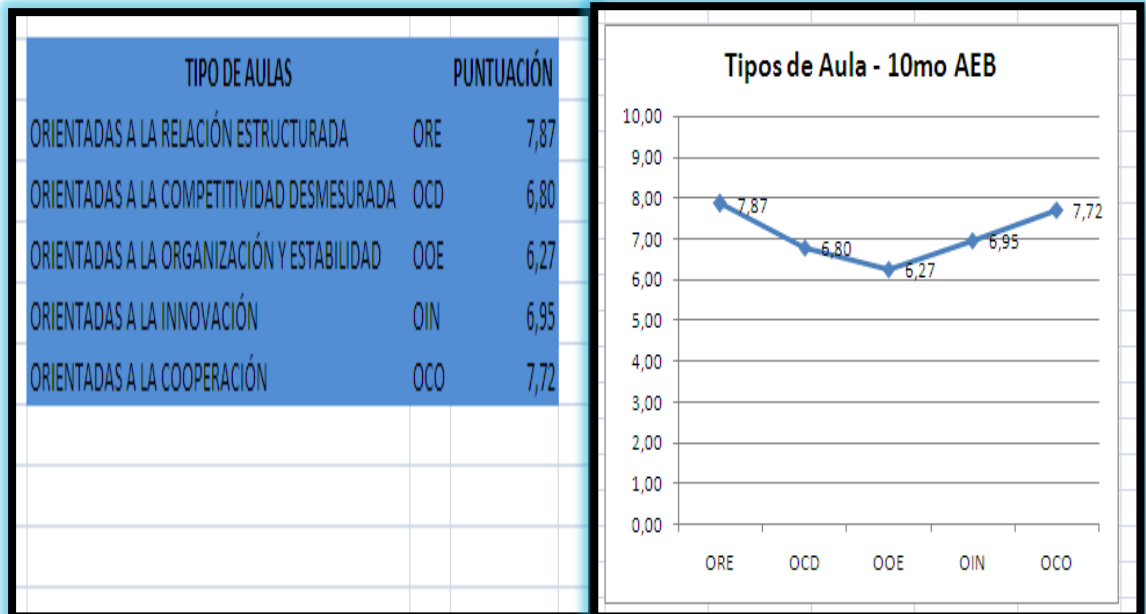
| TIPO DE AULAS | | PUNTUACIÓN |
|---|---|---|
| ORIENTADAS A LA RELACIÓN ESTRUCTURADA | ORE | 7,87 |
| ORIENTADAS A LA COMPETITIVIDAD DESMESURADA | OCD | 6,80 |
| ORIENTADAS A LA ORGANIZACIÓN Y ESTABILIDAD | OOE | 6,27 |
| ORIENTADAS A LA INNOVACIÓN | OIN | 6,95 |
| ORIENTADAS A LA COOPERACIÓN | OCO | 7,72 |

Tipos de Aula - 10mo AEB

10,00
9,00
8,00
7,00
6,00
5,00
4,00
3,00
2,00
1,00
0,00

7,87
6,80
6,27
6,95
7,72

ORE OCD OOE OIN OCO